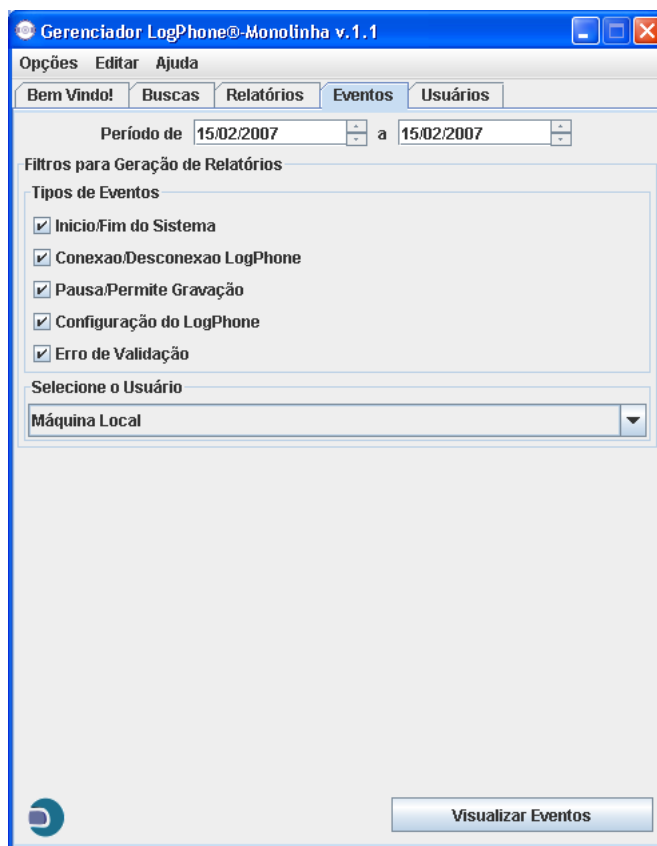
Gerenciador LogPhone®-Monolinha v.1.1

Opções Editar Ajuda

Bem Vindo! Buscas Relatórios Eventos Usuários

Período de 15/02/2007 a 15/02/2007

Filtros para Geração de Relatórios

Tipos de Eventos

Inicio/Fim do Sistema

Conexao/Desconexao LogPhone

Pausa/Permite Gravação

Configuração do LogPhone

Erro de Validação

Selecione o Usuário

Máquina Local

Visualizar Eventos